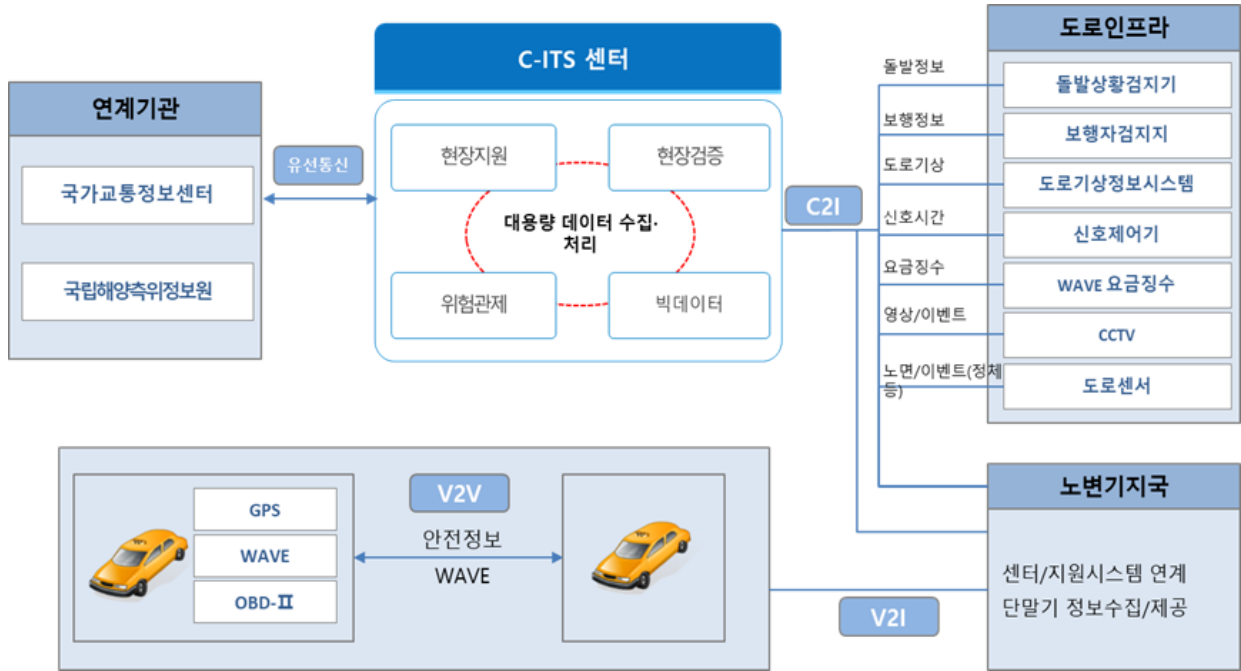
C-ITS 센터

현장지원

현장검증

대용량 데이터 수집·처리

위험관제

빅데이터

연계기관

국가교통정보센터

국립해양측위정보원

유선통신

C2I

도로인프라

돌발정보

돌발상황검지기

보행정보

보행자검지지

도로기상

도로기상정보시스템

신호시간

신호제어기

요금징수

WAVE 요금징수

영상/이벤트

CCTV

노면/이벤트(정체 등)

도로센서

노변기지국

센터/지원시스템 연계
단말기 정보수집/제공

V2I

GPS

WAVE

OBD-Ⅱ

V2V

안전정보
WAVE